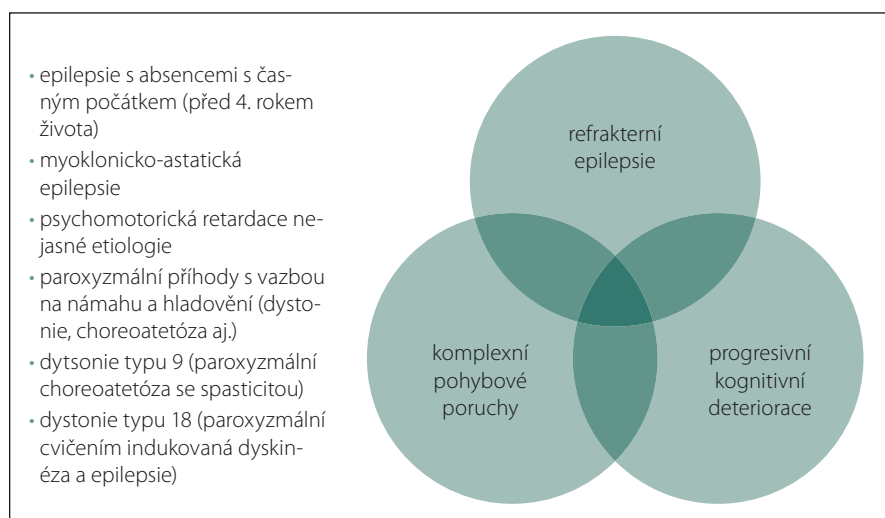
• epilepsie s absencemi s časným počátkem (před 4. rokem života)
• myoklonicko-astatická epilepsie
• psychomotorická retardace nejasné etiologie
• paroxyzmální příhody s vazbou na námahu a hladovění (dystonie, choreoatetóza aj.)
• dytsonie typu 9 (paroxyzmální choreoatetóza se spasticitou)
• dystonie typu 18 (paroxyzmální cvičením indukovaná dyskinéza a epilepsie)

refrakterní epilepsie

komplexní pohybové poruchy

progresivní kognitivní deteriorace